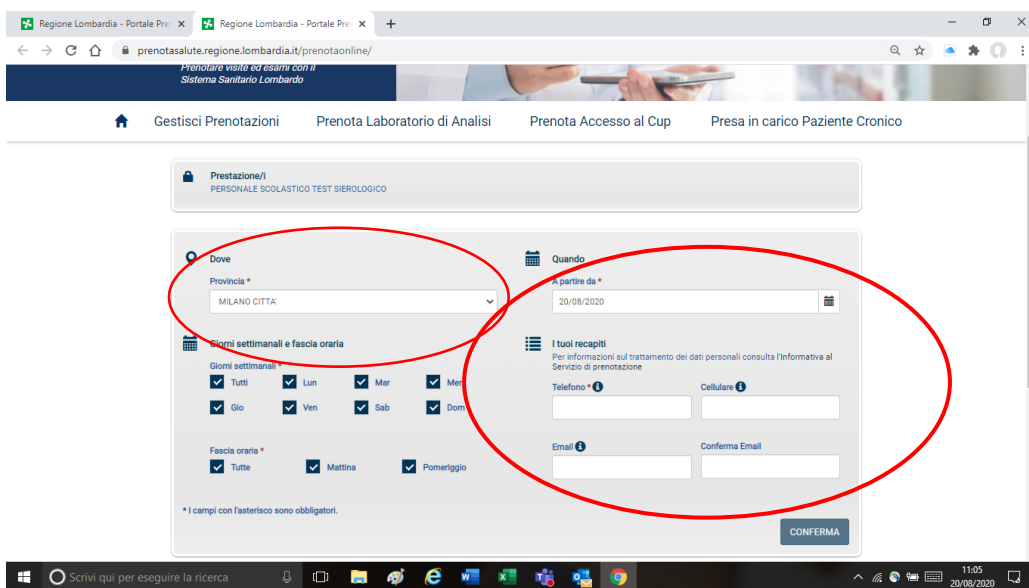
Regione Lombardia - Portale Pre ×
Regione Lombardia - Portale Pre ×
+

prenotasalute.regione.lombardia.it/prenotaonline/

Prenotare visite ed esami con il Sistema Sanitario Lombardo

Gestisci Prenotazioni
Prenota Laboratorio di Analisi
Prenota Accesso al Cup
Presa in carico Paziente Cronico

Prestazione/i
PERSONALE SCOLASTICO TEST SIEROLOGICO

Dove
Provincia *
MILANO CITTA'

Giorni settimanali e fascia oraria
Giorni settimanali *
Tutti
Lun
Mar
Mer
Gio
Ven
Sab
Dom

Fascia oraria *
Tutte
Mattina
Pomeriggio

* I campi con l'asterisco sono obbligatori.

Quando
A partire da *
20/08/2020

I tuoi recapiti
Per informazioni sul trattamento dei dati personali consulta l'Informativa al Servizio di prenotazione

Telefono *
Cellulare
Email
Conferma Email

CONFERMA

Scrivi qui per eseguire la ricerca
11:05
20/08/2020